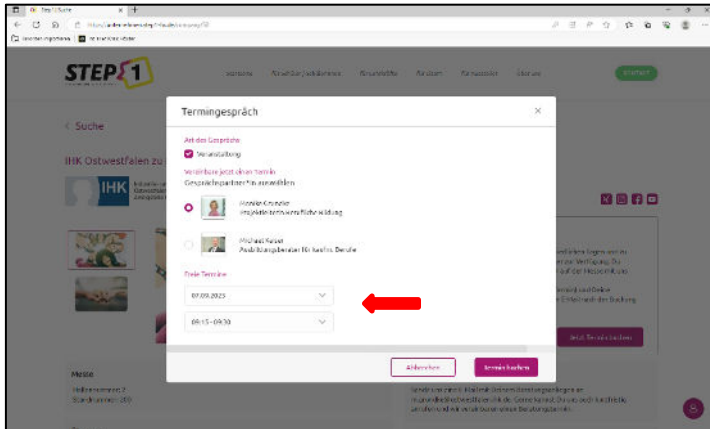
STEP 1

Termingespräch

Art des Gesprächs

Veranstaltung

Vereinbare jetzt einen Termin

Gesprächspartner*in auswählen

Monika Gronefer
Projektleitung berufliche Bildung

Michael Kaiser
Ausbildungsberater für kaufm. Berufe

Freie Termine

07.09.2023

09:15 - 09:30

Abbrechen

Termin buchen

< Suche

IHK Ostwestfalen zu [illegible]

IHK

Messe

Termin buchen

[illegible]